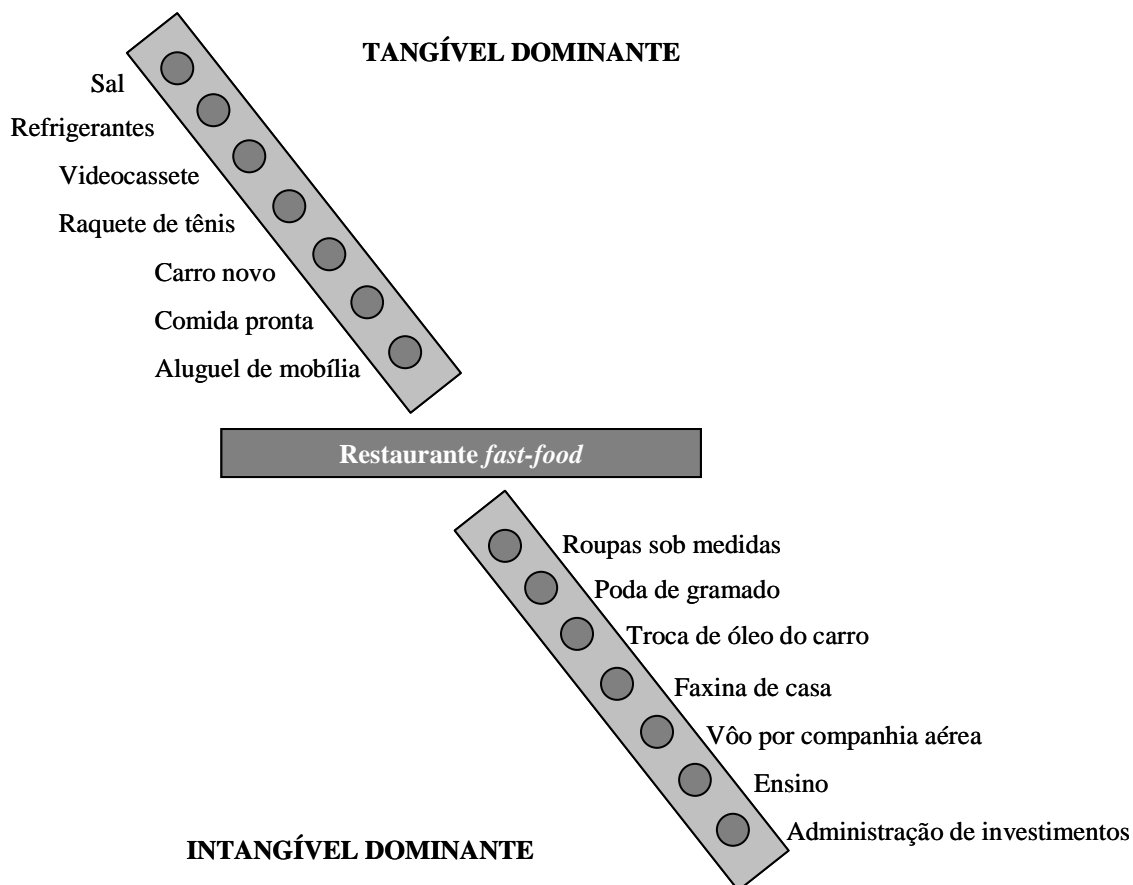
TANGÍVEL DOMINANTE

Sal

Refrigerantes

Videocassete

Raquete de tênis

Carro novo

Comida pronta

Aluguel de mobília

Restaurante *fast-food*

Roupas sob medidas

Poda de gramado

Troca de óleo do carro

Faxina de casa

Vôo por companhia aérea

Ensino

Administração de investimentos

INTANGÍVEL DOMINANTE